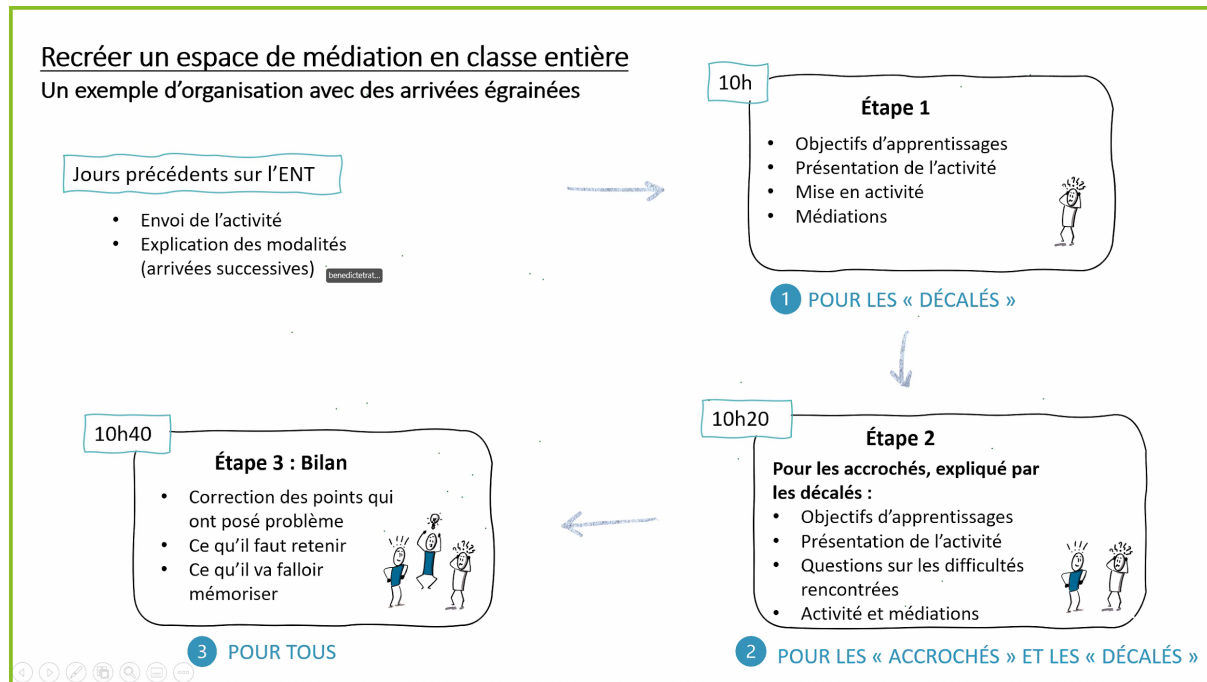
Recréer un espace de médiation en classe entière
Un exemple d'organisation avec des arrivées égrainées

Jours précédents sur l'ENT

• Envoi de l'activité
• Explication des modalités (arrivées successives)

benedictetrat...

10h

Étape 1

• Objectifs d'apprentissages
• Présentation de l'activité
• Mise en activité
• Médiations

1 POUR LES « DÉCALÉS »

10h20

Étape 2

Pour les accrochés, expliqué par les décalés :
• Objectifs d'apprentissages
• Présentation de l'activité
• Questions sur les difficultés rencontrées
• Activité et médiations

2 POUR LES « ACCROCHÉS » ET LES « DÉCALÉS »

10h40

Étape 3 : Bilan

• Correction des points qui ont posé problème
• Ce qu'il faut retenir
• Ce qu'il va falloir mémoriser

3 POUR TOUS